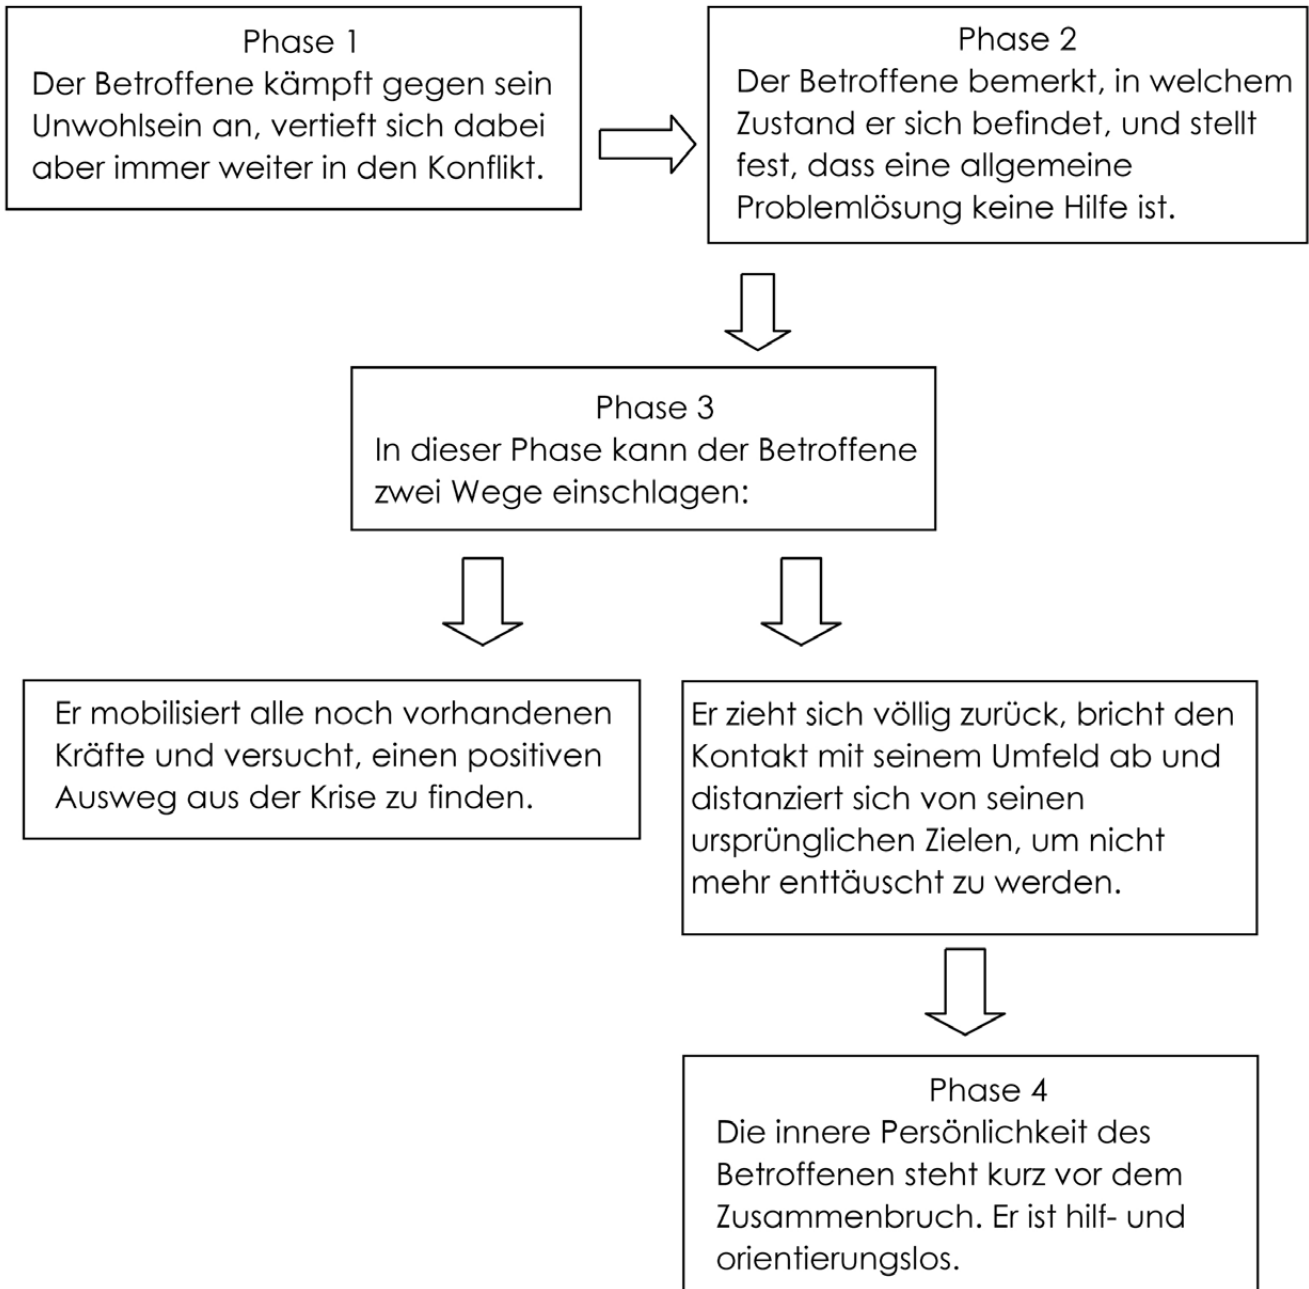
Phase 1
Der Betroffene kämpft gegen sein Unwohlsein an, vertieft sich dabei aber immer weiter in den Konflikt.

Phase 2
Der Betroffene bemerkt, in welchem Zustand er sich befindet, und stellt fest, dass eine allgemeine Problemlösung keine Hilfe ist.

Phase 3
In dieser Phase kann der Betroffene zwei Wege einschlagen:

Er mobilisiert alle noch vorhandenen Kräfte und versucht, einen positiven Ausweg aus der Krise zu finden.

Er zieht sich völlig zurück, bricht den Kontakt mit seinem Umfeld ab und distanziert sich von seinen ursprünglichen Zielen, um nicht mehr enttäuscht zu werden.

Phase 4
Die innere Persönlichkeit des Betroffenen steht kurz vor dem Zusammenbruch. Er ist hilf- und orientierungslos.